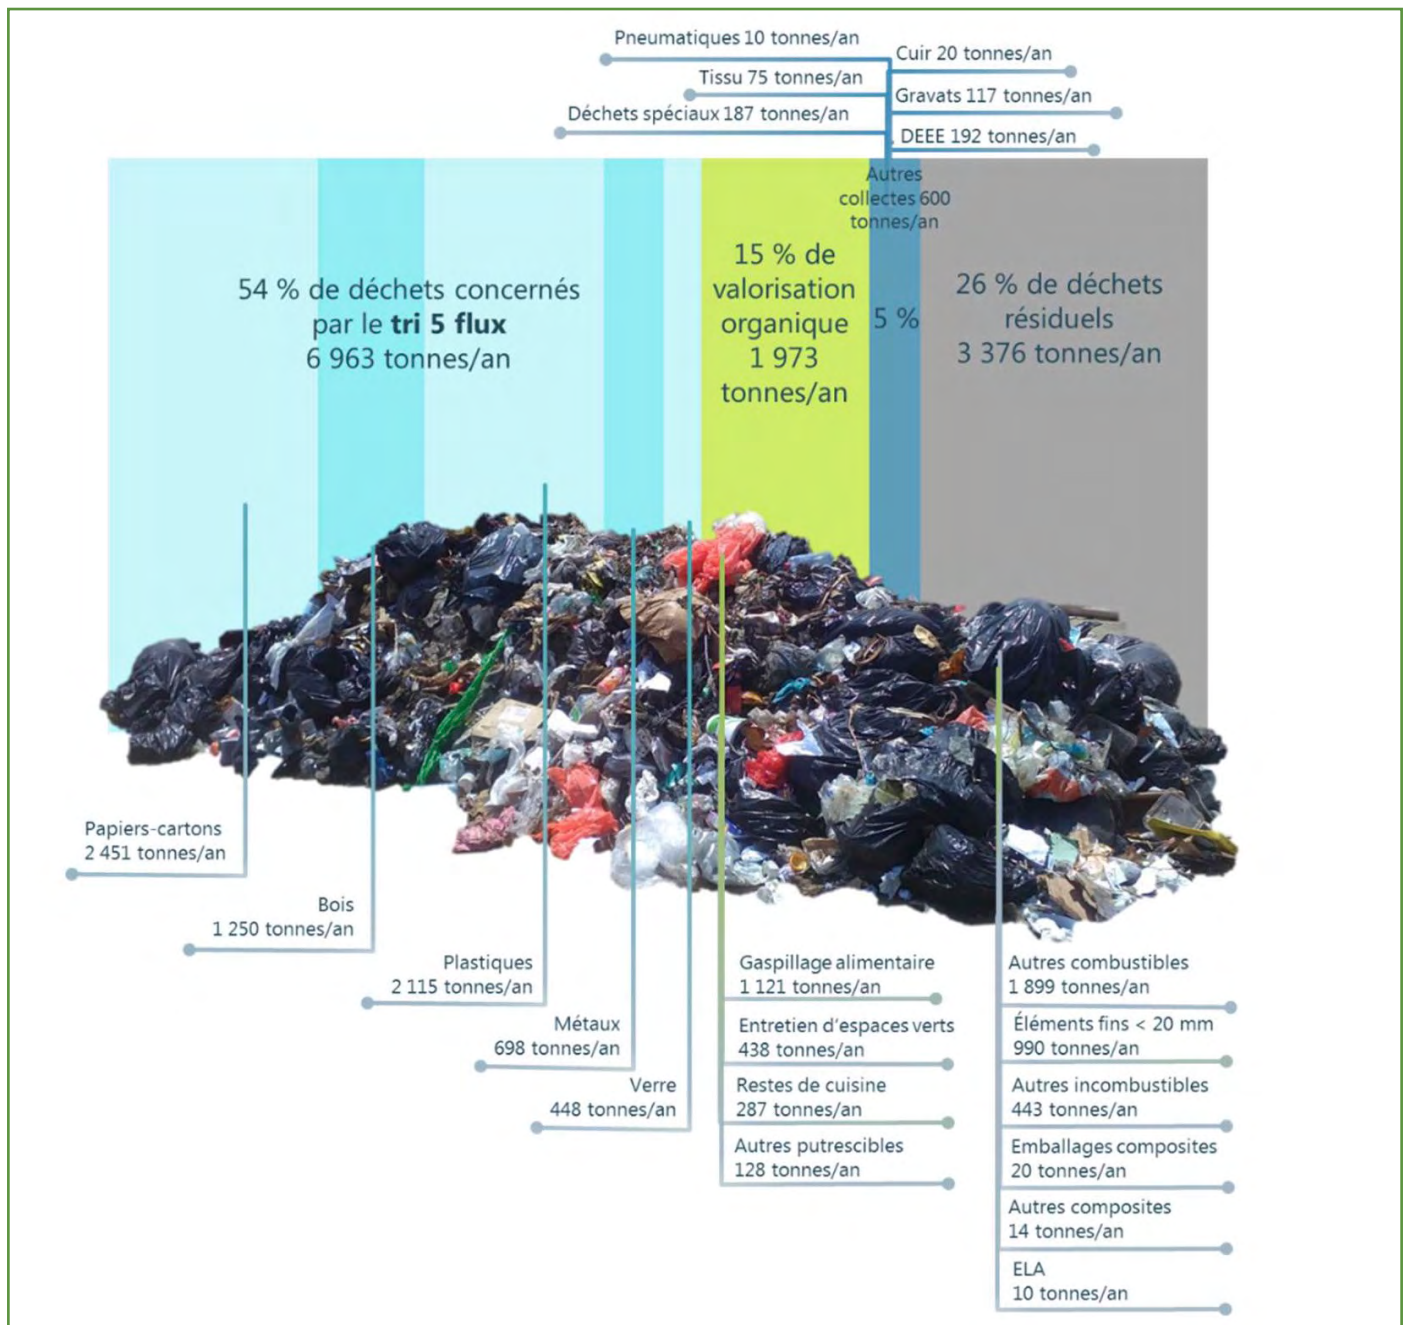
Pneumatiques 10 tonnes/an

Tissu 75 tonnes/an

Déchets spéciaux 187 tonnes/an

Cuir 20 tonnes/an

Gravats 117 tonnes/an

DEEE 192 tonnes/an

Autres collectes 600 tonnes/an

54 % de déchets concernés par le **tri 5 flux** 6 963 tonnes/an

15 % de valorisation organique 1 973 tonnes/an

5 %

26 % de déchets résiduels 3 376 tonnes/an

Papiers-cartons 2 451 tonnes/an

Bois 1 250 tonnes/an

Plastiques 2 115 tonnes/an

Métaux 698 tonnes/an

Verre 448 tonnes/an

Gaspillage alimentaire 1 121 tonnes/an

Entretien d'espaces verts 438 tonnes/an

Restes de cuisine 287 tonnes/an

Autres putrescibles 128 tonnes/an

Autres combustibles 1 899 tonnes/an

Éléments fins < 20 mm 990 tonnes/an

Autres incombustibles 443 tonnes/an

Emballages composites 20 tonnes/an

Autres composites 14 tonnes/an

ELA 10 tonnes/an